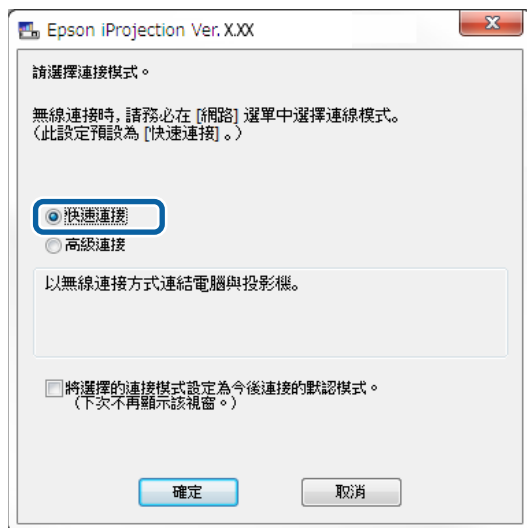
Epson iProjection Ver. X.XX

請選擇連接模式。

無線連接時，請務必在 [網路] 選單中選擇連線模式。
(此設定預設為 [快速連接]。)

快速連接
高級連接

以無線連接方式連結電腦與投影機。

將選擇的連接模式設定為今後連接的默認模式。
(下次不再顯示該視窗。)

確定
取消